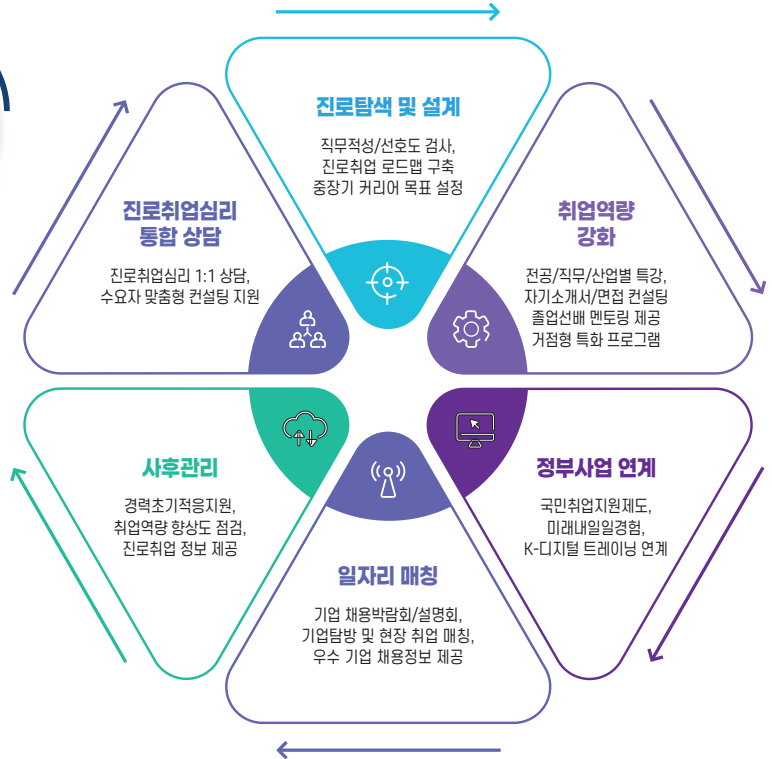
진로탐색 및 설계

직무적성/선호도 검사,
진로취업 로드맵 구축
중장기 커리어 목표 설정

취업역량 강화

전공/직무/산업별 특강,
자기소개서/면접 컨설팅
졸업선배 멘토링 제공
거점형 특화 프로그램

정부사업 연계

국민취업지원제도,
미래내일일경험,
K-디지털 트레이닝 연계

일자리 매칭

기업 채용박람회/설명회,
기업탐방 및 현장 취업 매칭,
우수 기업 채용정보 제공

사후관리

경력초기적응지원,
취업역량 향상도 점검,
진로취업 정보 제공

진로취업심리 통합 상담

진로취업심리 1:1 상담,
수요자 맞춤형 컨설팅 지원